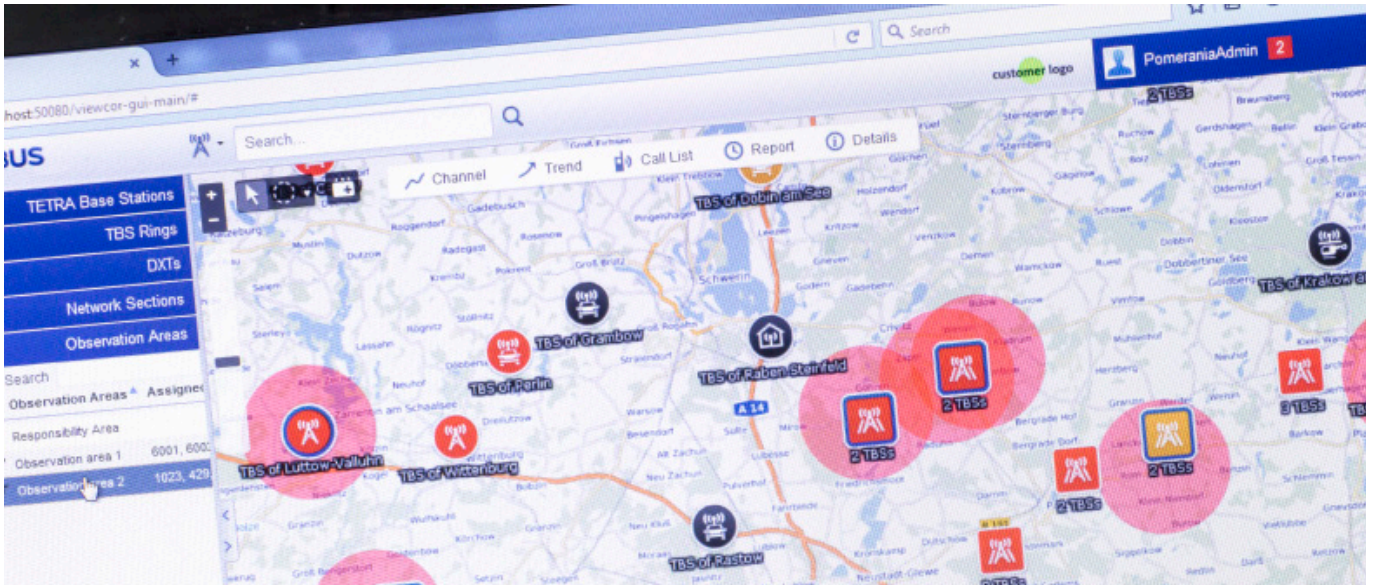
×
+
host:50080/viewcor-gui-main/#
Search
customer logo
PomeraniaAdmin 2
BUS
Search...
Channel
Trend
Call List
Report
Details
TETRA Base Stations
TBS Rings
DXTs
Network Sections
Observation Areas
Search
Observation Areas
Assigned
Responsibility Area
Observation area 1
6001, 6002
Observation area 2
1023, 429
2 TBSs
TBS of Dobin am See
TBS of Krakow am
TBS of Grambow
TBS of Perlin
TBS of Raben Steinfeld
2 TBSs
2 TBSs
3 TBSs
TBS of Luttow-Valluhn
TBS of Wittenburg
2 TBSs
2 TBSs
TBS of Rastow
A 14
Schwerin
Gadebusch
Zarrentin am Schaalsee
Wittenburg
Sternberg
Goldberg
Crivitz
Warsow
Sülte
Lübesse
Alt Zachun
Pulverhof
Bobzin
Roggendorf
Rosenow
Rögnitz
Dutzow
Lassahn
Neuhof
Dobbertin
Kleesten
Schlowe
Demen
Warnkow
Ruest
Barkow
Herzberg
Bergrade Hof
Bergrade Dorf
Friedrichsruhe
Damm
Dabel
Gägelow
Kobrow
Holzendorf
Wendorf
Gneven
Pingelshagen
Leezen
Radegast
Groß Brütz
Kremmin
Pokrent
Stralendorf
Warsow
Besendorf
Kirch Jesar
Hagenow
Redefin
Vellahn
Neustadt-Glewe
Wöbbelin
Mestlin
Groß Eichsen
Brüel
Sternberger Burg
Kloster
Gerdshagen
Klein Grabow
Groß Tessin
Braunsberg
Ruchow
Lübz